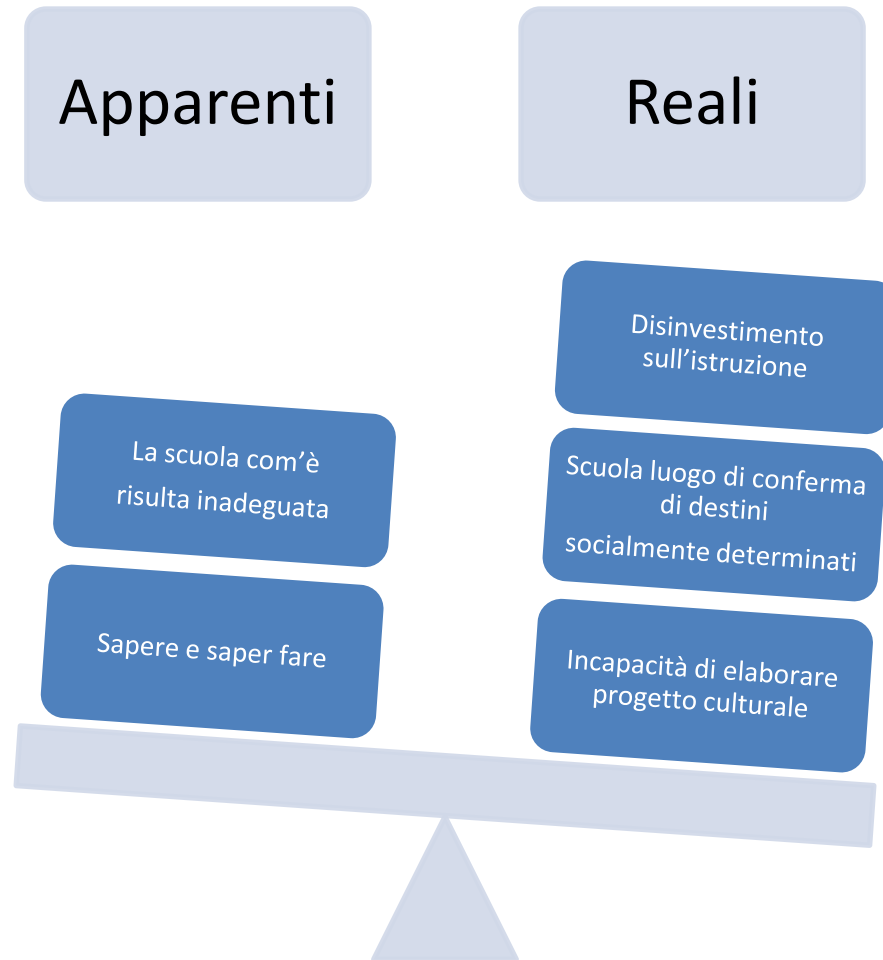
Apparenti

Reali

La scuola com'è risulta inadeguata

Sapere e saper fare

Disinvestimento sull'istruzione

Scuola luogo di conferma di destini socialmente determinati

Incapacità di elaborare progetto culturale